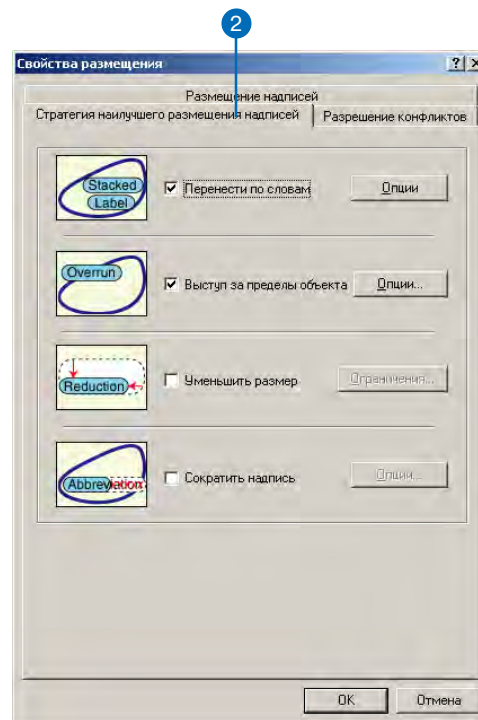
2

Свойства размещения

?

Размещение надписей

Стратегия наилучшего размещения надписей

Разрешение конфликтов

Stacked Label

Перенести по словам

Опции

Overrun

Выступ за пределы объекта

Опции...

Reduction

Уменьшить размер

Ограничения...

Abbreviation

Сократить надпись

Опции...

OK

Отмена